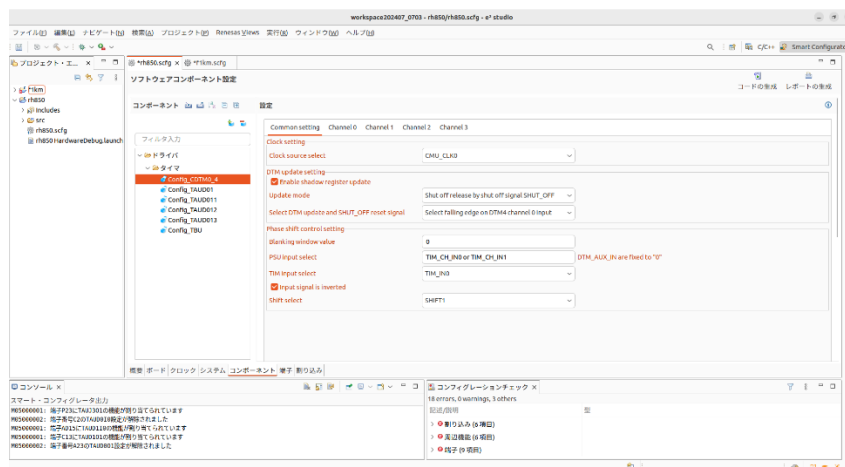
workspace202407_0703 - rh850/rh850.scfg - e² studio

ファイル(F) 編集(E) ナビゲート(N) 検索(A) プロジェクト(P) Renesas Views 実行(R) ウィンドウ(W) ヘルプ(H)

C/C++ Smart Configurator

プロジェクト・エ... ×

> rlkm
v rh850
> Includes
> src
rh850.scfg
rh850 HardwareDebug.launch

*rh850.scfg × rlkm.scfg

ソフトウェアコンポーネント設定

コードの生成 レポートの生成

コンポーネント

設定

フィルタ入力

v ドライバ
v タイマ
Config_CDTM0_4
Config_TAUD01
Config_TAUD011
Config_TAUD012
Config_TAUD013
Config_TBU

Common setting Channel 0 Channel 1 Channel 2 Channel 3

Clock setting
Clock source select CMU_CLK0

DTM update setting
Enable shadow register update
Update mode Shut off release by shut off signal SHUT_OFF
Select DTM update and SHUT_OFF reset signal Select falling edge on DTM4 channel 0 input

Phase shift control setting
Blanking window value 0
PSU input select TIM_CH_IN0 or TIM_CH_IN1 DTM_AUX_IN are fixed to "0"
TIM input select TIM_IN0
Input signal is inverted
Shift select SHIFT1

概要 ボード クロック システム コンポーネント 端子 割り込み

コンソール ×

スマート・コンフィグレータ出力
M05000001: 端子P23にTAUJ001の機能が割り当てられています
M05000001: 端子数C2のTAUD010設定が削除されました
M05000001: 端子AD15にTAUD110の機能が割り当てられています
M05000001: 端子C13にTAUD101の機能が割り当てられています
M05000002: 端子番号A23のTAUD001設定が削除されました

コンフィグレーションチェック ×

18 errors, 0 warnings, 3 others
記述/説明 型
> 割り込み (6 項目)
> 周辺機能 (6 項目)
> 端子 (9 項目)